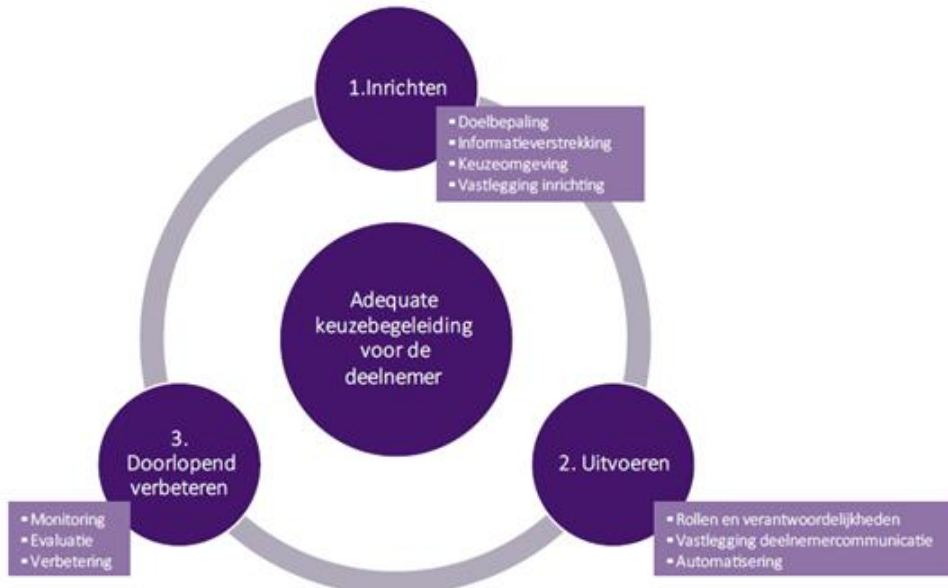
1.Inrichten

- Doelbepaling
- Informatieverstrekking
- Keuzeomgeving
- Vastlegging inrichting

Adequate keuzebegeleiding voor de deelnemer

3. Doorlopend verbeteren

- Monitoring
- Evaluatie
- Verbetering

2. Uitvoeren

- Rollen en verantwoordelijkheden
- Vastlegging deelnemercommunicatie
- Automatisering